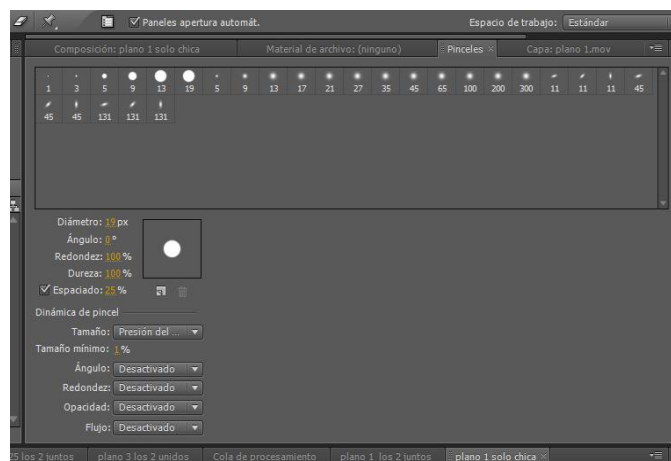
✓ Paneles apertura automát.

Espacio de trabajo: Estándar

Composición: plano 1 solo chica

Material de archivo: (ninguno)

Pinceles ×

Capa: plano 1.mov

| 1 | 3 | 5 | 9 | 13 | 19 | 5 | 9 | 13 | 17 | 21 | 27 | 35 | 45 | 65 | 100 | 200 | 300 | 11 | 11 | 11 | 45 |
|---|---|---|---|---|---|---|---|---|---|---|---|---|---|---|---|---|---|---|---|---|---|
| 45 | 45 | 131 | 131 | 131 | | | | | | | | | | | | | | | | | |

Diámetro: 19 px

Ángulo: 0 °

Redondez: 100 %

Dureza: 100 %

✓ Espaciado: 25 %

Dinámica de pincel

Tamaño: Presión del ...

Tamaño mínimo: 1 %

Ángulo: Desactivado

Redondez: Desactivado

Opacidad: Desactivado

Flujo: Desactivado

25 los 2 juntos

plano 3 los 2 unidos

Cola de procesamiento

plano 1 los 2 juntos

plano 1 solo chica ×